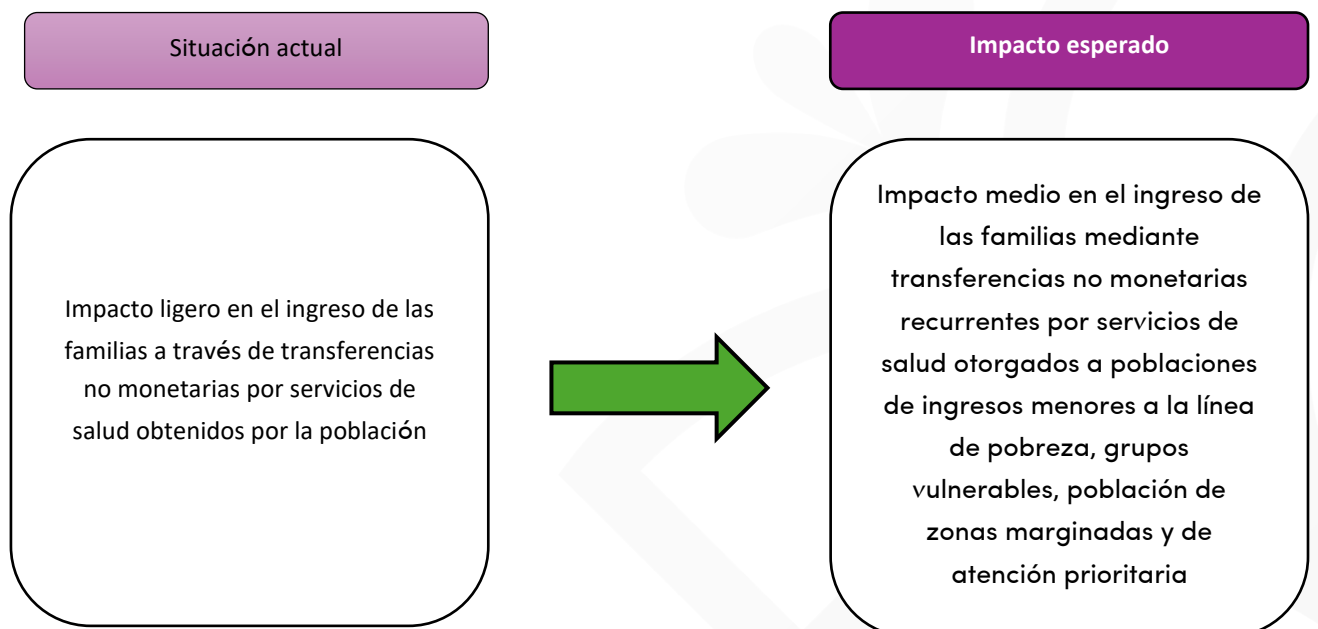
Situación actual

Impacto esperado

Impacto ligero en el ingreso de las familias a través de transferencias no monetarias por servicios de salud obtenidos por la población

Impacto medio en el ingreso de las familias mediante transferencias no monetarias recurrentes por servicios de salud otorgados a poblaciones de ingresos menores a la línea de pobreza, grupos vulnerables, población de zonas marginadas y de atención prioritaria